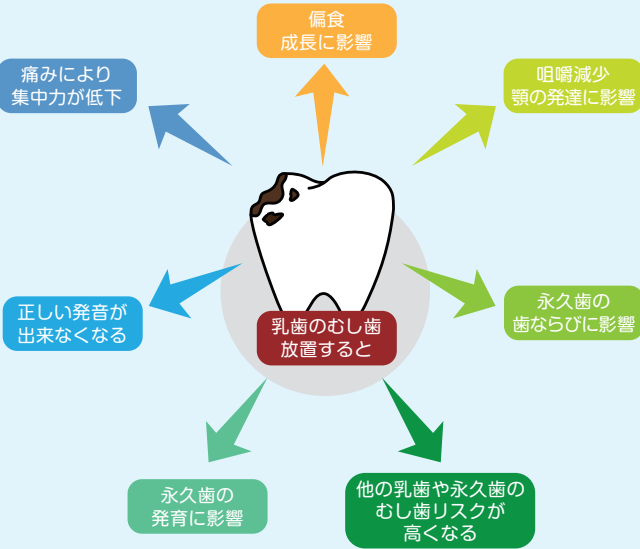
偏食
成長に影響

痛みにより
集中力が低下

咀嚼減少
顎の発達に影響

乳歯のむし歯
放置すると

正しい発音が
出来なくなる

永久歯の
歯ならびに影響

永久歯の
発育に影響

他の乳歯や永久歯の
むし歯リスクが
高くなる